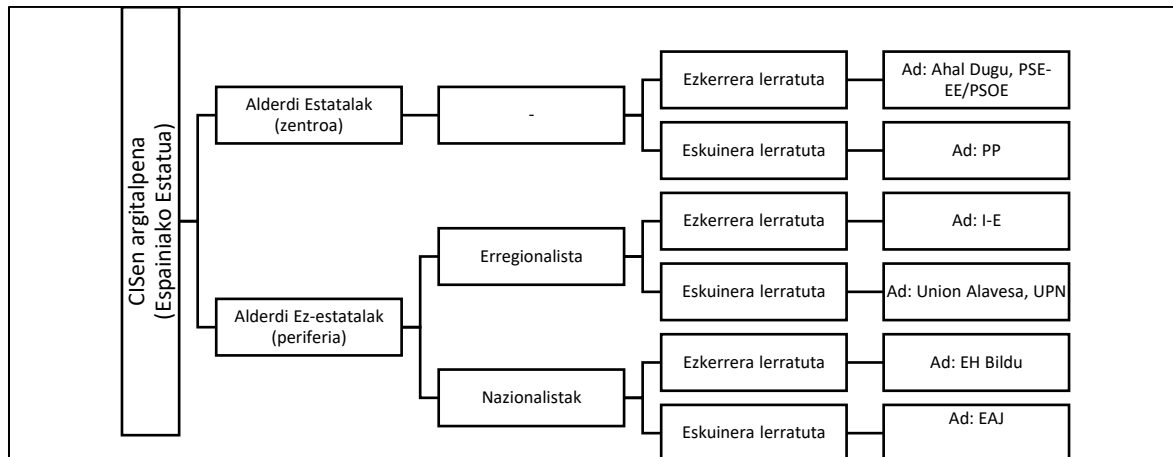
CISen argitalpena (Espainiako Estatua)

Alderdi Estatalak (zentroa)

-

Ezkerrera lerratuta

Ad: Ahal Dugu, PSE-EE/PSOE

Eskuinera lerratuta

Ad: PP

Alderdi Ez-estatalak (periferia)

Erregionalista

Ezkerrera lerratuta

Ad: I-E

Eskuinera lerratuta

Ad: Union Alavesa, UPN

Nazionalistak

Ezkerrera lerratuta

Ad: EH Bildu

Eskuinera lerratuta

Ad: EAJ